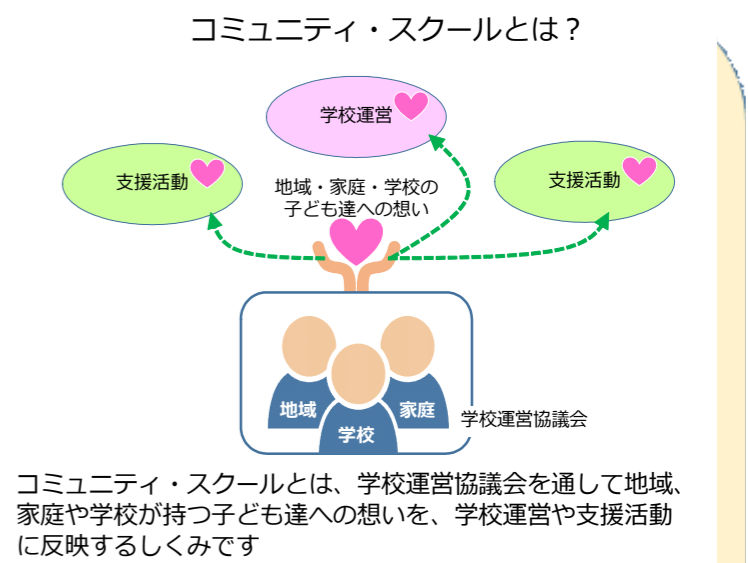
コミュニティ・スクールとは？

学校運営

支援活動

支援活動

地域・家庭・学校の子ども達への想い

地域

家庭

学校

学校運営協議会

コミュニティ・スクールとは、学校運営協議会を通して地域、家庭や学校が持つ子ども達への想いを、学校運営や支援活動に反映するしくみです